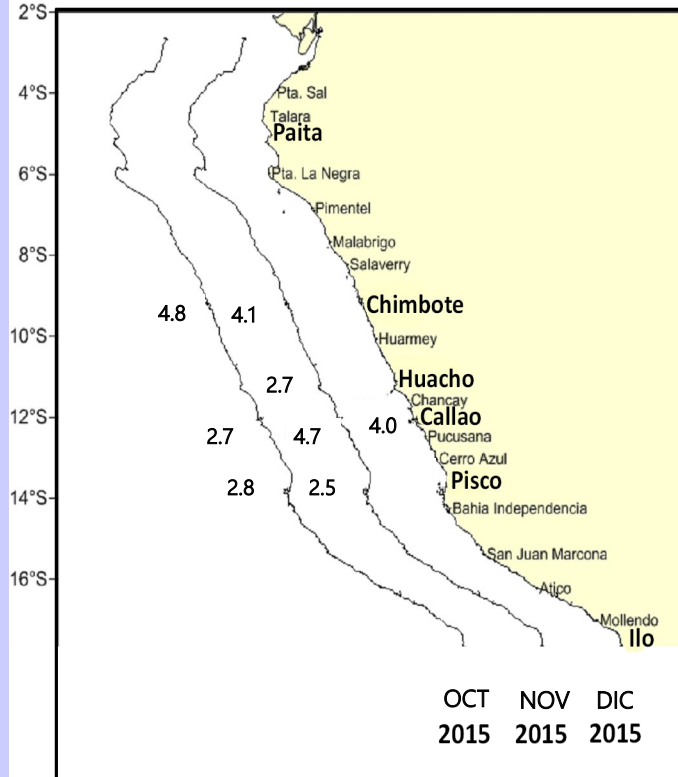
2°S
4°S
6°S
8°S
10°S
12°S
14°S
16°S

Pta. Sal
Talara
Paita
Pta. La Negra
Pimentel
Malabrigo
Salaverry
Chimbote
Huarmey
Huacho
Chancay
Callao
Pucusana
Cerro Azul
Pisco
Bahia Independencia
San Juan Marcona
Atico
Mollendo
Ilo

4.8
4.1
2.7
4.0
2.7
4.7
2.8
2.5

OCT 2015
NOV 2015
DIC 2015